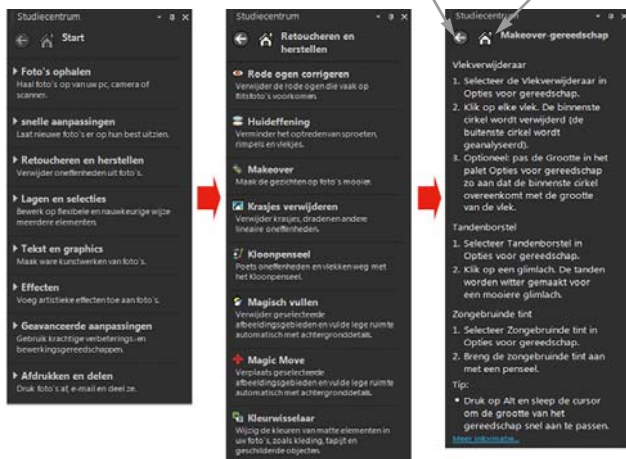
Studiecentrum

Start

Foto's ophalen
Haal foto's op van uw pc, camera of scanner.

snelle aanpassingen
Laat nieuwe foto's er op hun best uitzien.

Retoucheren en herstellen
Verwijder oneffenheden uit foto's.

Lagen en selecties
Bewerk op flexibele en nauwkeurige wijze meerdere elementen.

Tekst en graphics
Maak ware kunstwerken van foto's.

Effecten
Voeg artistieke effecten toe aan foto's.

Geavanceerde aanpassingen
Gebruik krachtige verbeterings- en bewerkingsgereedschappen.

Afdrukken en delen
Druk foto's af, e-mail en deel ze.

Studiecentrum

Retoucheren en herstellen

Rode ogen corrigeren
Verwijder de rode ogen die vaak op flitsfoto's voorkomen.

Huidaffening
Verminder het optredenvan sproeten, rimpels en vlekjes.

Makeover
Maak de gezichten op foto's mooier.

Krasjes verwijderen
Verwijder krasjes, dradenen andere lineaire oneffenheden.

Kloonpenseel
Poets oneffenheden en vlekken weg met het Kloonpenseel.

Magisch vullen
Verwijder geselecteerde afbeeldingsgebieden en vul de lege ruimte op met achtergronddetails.

Magic Move
Verplaats geselecteerde afbeeldingsgebieden en vul de lege ruimte op met achtergronddetails.

Kleurwisselaar
Wijzig de kleuren van matte elementen in uw foto's, zoals kleding, tapijt en geschilderde objecten.

Studiecentrum

Makeover-gereedschap

Vlekverwijderaar
1. Selecteer de Vlekverwijderaar in Opties voor gereedschap.
2. Klik op elke vlek. De binnenste cirkel wordt verwijderd (de buitenste cirkel wordt geanalyseerd).
3. Optioneel: pas de Grootte in het palet Opties voor gereedschap zo aan dat de binnenste cirkel overeenkomt met de grootte van de vlek.

Tandenborstel
1. Selecteer Tandenborstel in Opties voor gereedschap.
2. Klik op een glimlach. De tanden worden witter gemaakt voor een mooiere glimlach.

Zongebruinde tint
1. Selecteer Zongebruinde tint in Opties voor gereedschap.
2. Breng de zongebruinde tint aan met een penseel.

Tip:
• Druk op Alt en sleep de cursor om de grootte van het gereedschap snel aan te passen.

Meer informatie...